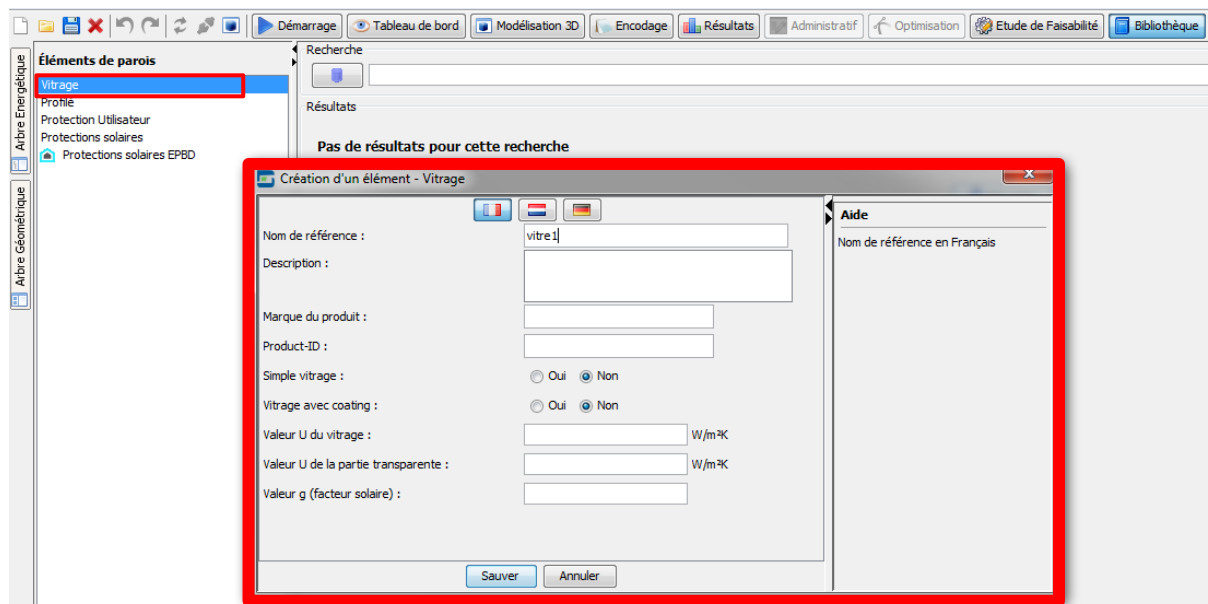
Démarrage | Tableau de bord | Modélisation 3D | Encodage | Résultats | Administratif | Optimisation | Etude de Faisabilité | Bibliothèque

Arbre Energétique

Arbre Géométrique

Éléments de parois

Vitrage
Profile
Protection Utilisateur
Protections solaires
Protections solaires EPBD

Recherche

Résultats

Pas de résultats pour cette recherche

Création d'un élément - Vitrage

Nom de référence : vitre1

Description :

Marque du produit :

Product-ID :

Simple vitrage : Oui Non

Vitrage avec coating : Oui Non

Valeur U du vitrage : W/m²K

Valeur U de la partie transparente : W/m²K

Valeur g (facteur solaire) :

Sauver Annuler

Aide

Nom de référence en Français